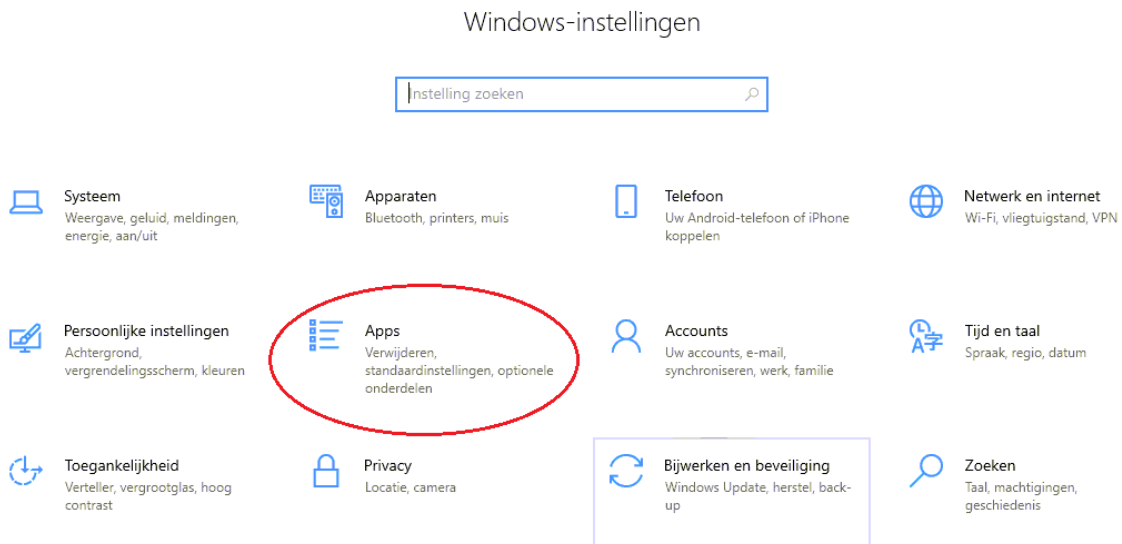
Windows-instellingen

Instelling zoeken

Systeem
Weergave, geluid, meldingen, energie, aan/uit

Apparaten
Bluetooth, printers, muis

Telefoon
Uw Android-telefoon of iPhone koppelen

Netwerk en internet
Wi-Fi, vliegtuigstand, VPN

Persoonlijke instellingen
Achtergrond, vergrendelingsscherm, kleuren

Apps
Verwijderen, standaardinstellingen, optionele onderdelen

Accounts
Uw accounts, e-mail, synchroniseren, werk, familie

Tijd en taal
Spraak, regio, datum

Toegankelijkheid
Verteller, vergrootglas, hoog contrast

Privacy
Locatie, camera

Bijwerken en beveiliging
Windows Update, herstel, back-up

Zoeken
Taal, machtigingen, geschiedenis